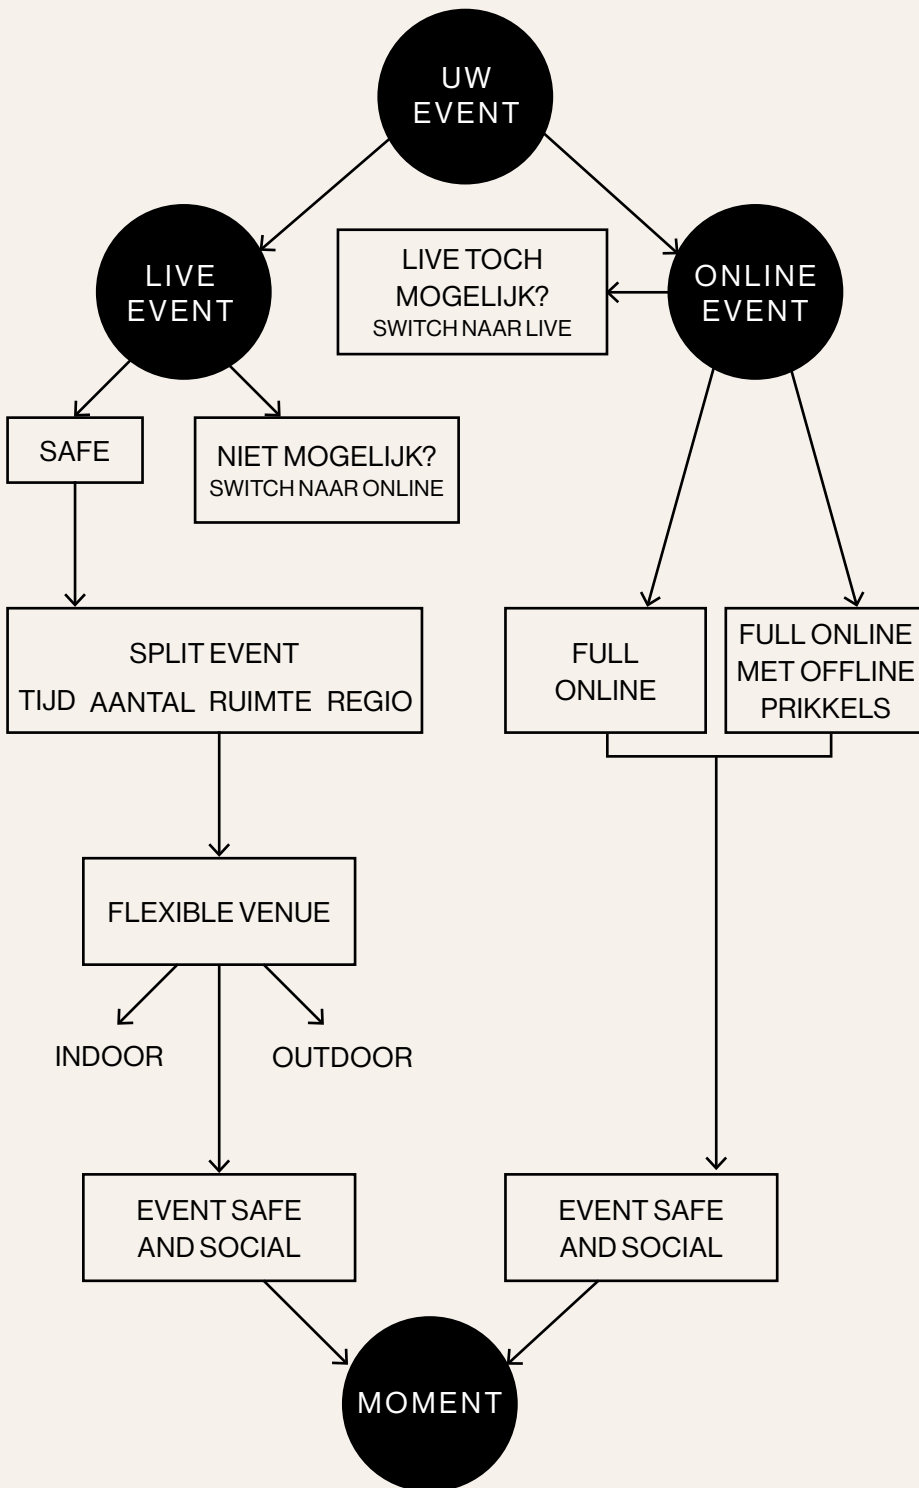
UW EVENT

LIVE EVENT

LIVE TOCH MOGELIJK?
SWITCH NAAR LIVE

ONLINE EVENT

SAFE

NIET MOGELIJK?
SWITCH NAAR ONLINE

SPLIT EVENT
TIJD AANTAL RUIMTE REGIO

FULL ONLINE

FULL ONLINE MET OFFLINE PRIKKELS

FLEXIBLE VENUE

INDOOR

OUTDOOR

EVENT SAFE AND SOCIAL

EVENT SAFE AND SOCIAL

MOMENT